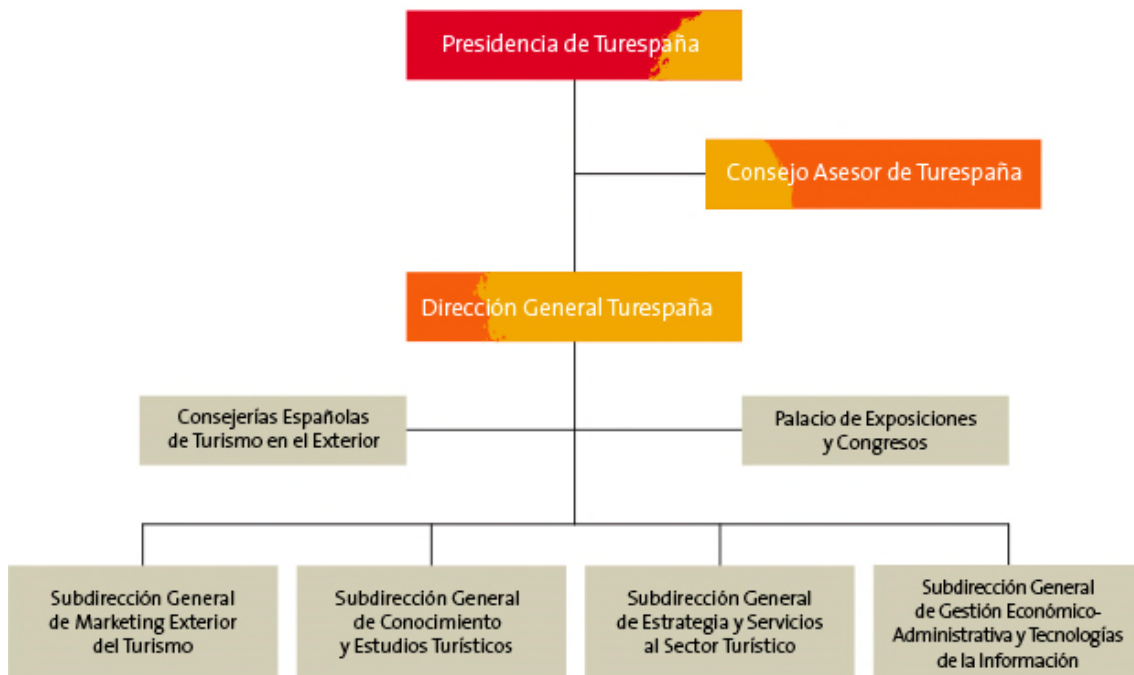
Presidencia de Turespaña

Consejo Asesor de Turespaña

Dirección General Turespaña

Consejerías Españolas de Turismo en el Exterior

Palacio de Exposiciones y Congresos

Subdirección General de Marketing Exterior del Turismo

Subdirección General de Conocimiento y Estudios Turísticos

Subdirección General de Estrategia y Servicios al Sector Turístico

Subdirección General de Gestión Económico-Administrativa y Tecnologías de la Información